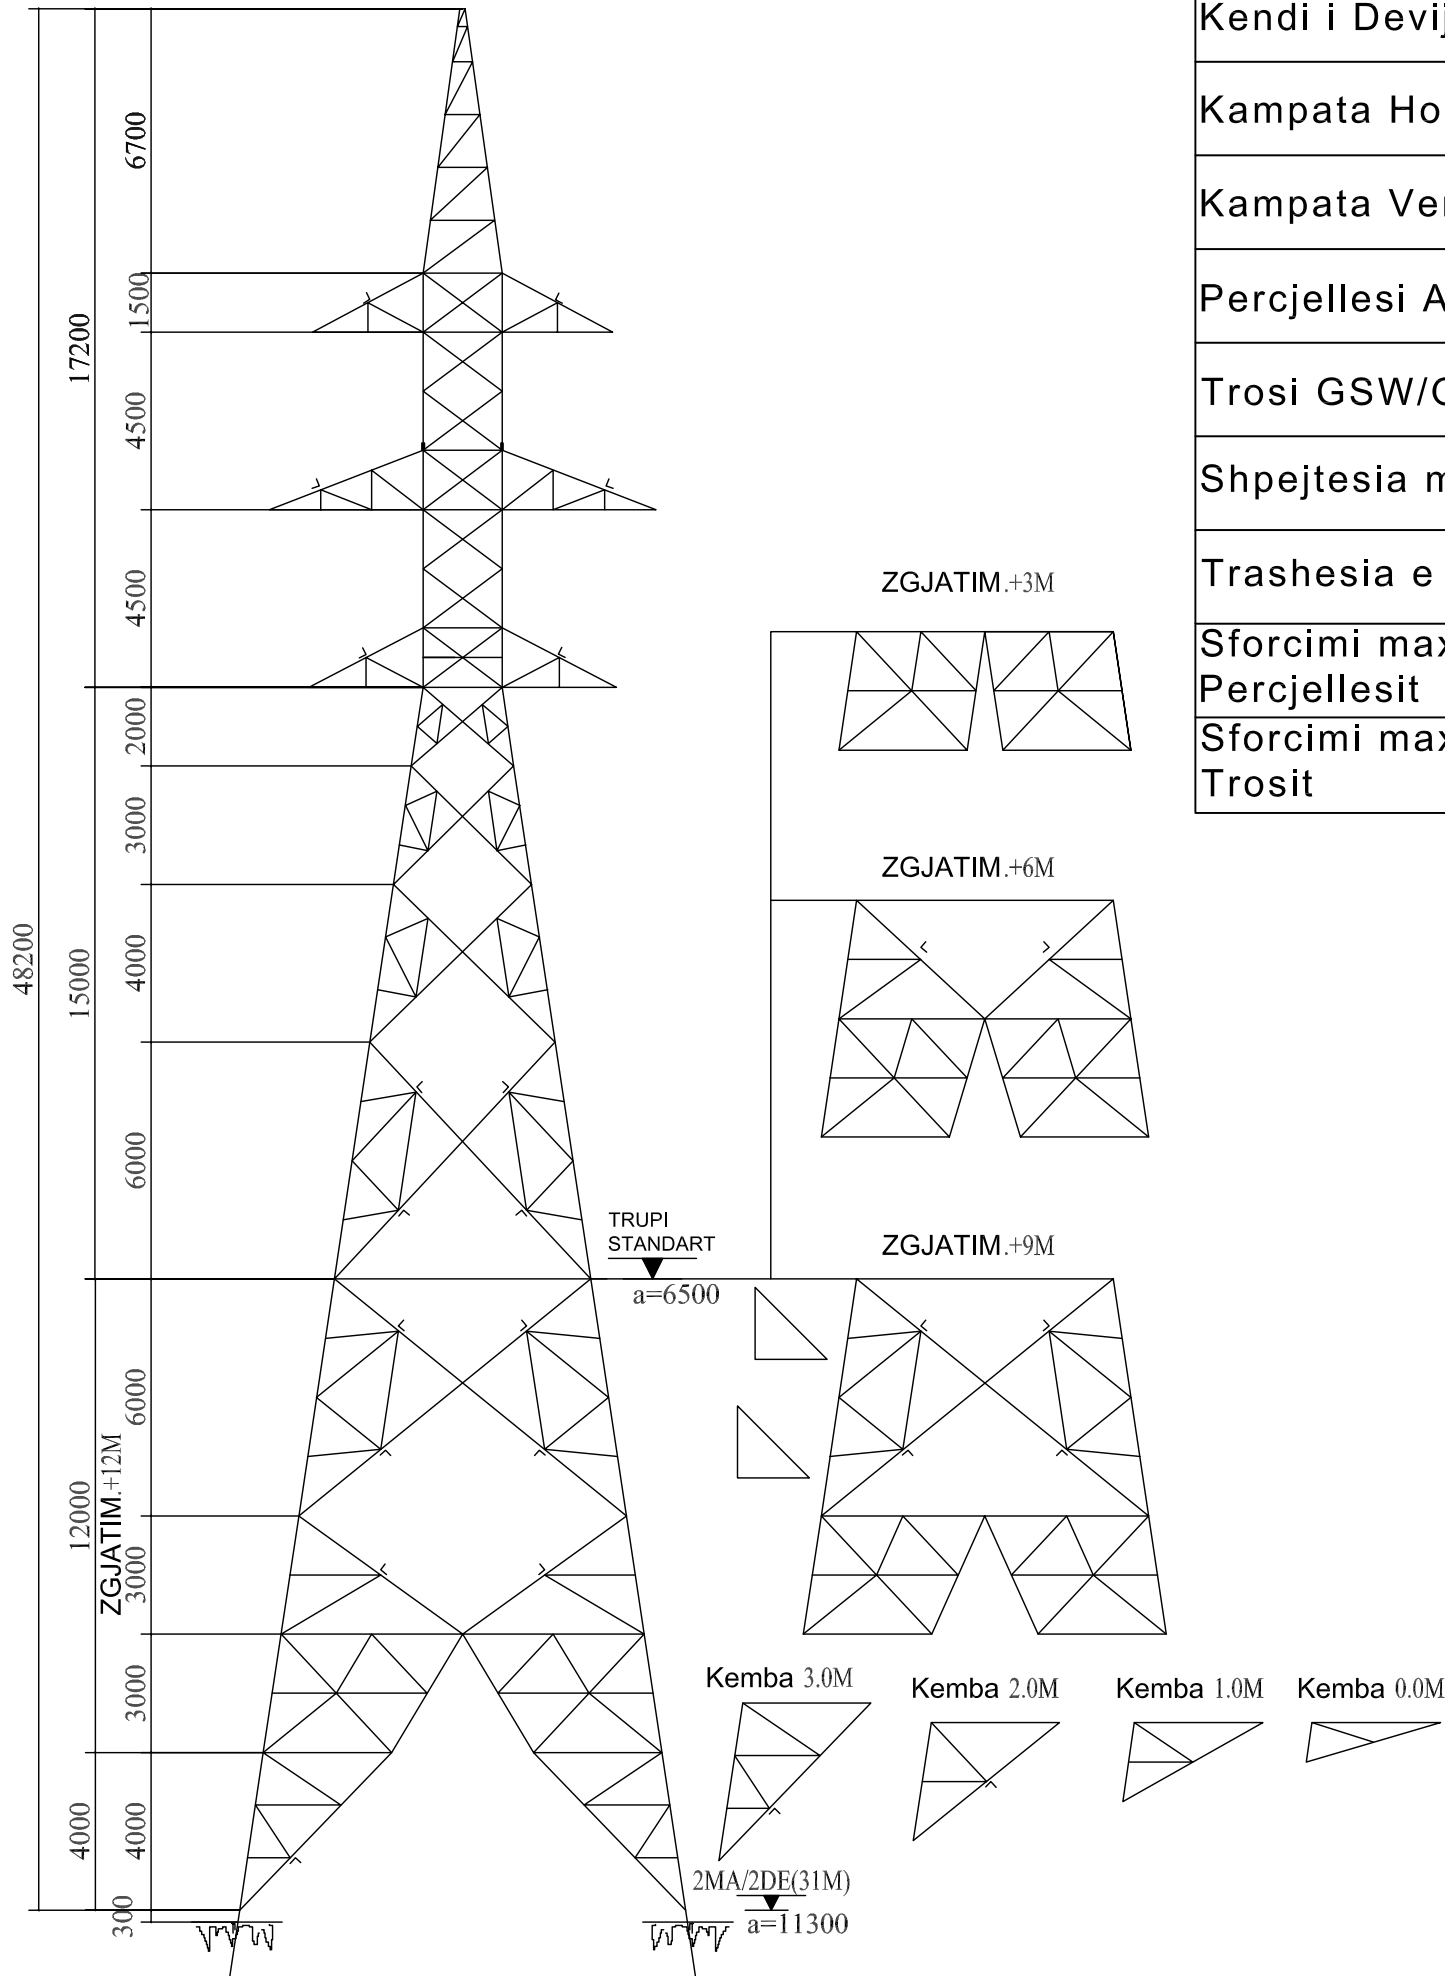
| Kendi i Devij |
|---|
| Kampata Ho |
| Kampata Ve |
| Percjellesi A |
| Trosi GSW/C |
| Shpejtesia m |
| Trashesia e |
| Sforcimi max Percjellesit |
| Sforcimi max Trosit |

6700
1500
4500
4500
17200
2000
3000
4000
6000
15000
48200
6000
3000
3000
4000
300
12000
4000
ZGJATIM.+12M

ZGJATIM.+3M

ZGJATIM.+6M

TRUPI STANDART
a=6500

ZGJATIM.+9M

Kemba 3.0M
Kemba 2.0M
Kemba 1.0M
Kemba 0.0M

2MA/2DE(31M)
a=11300